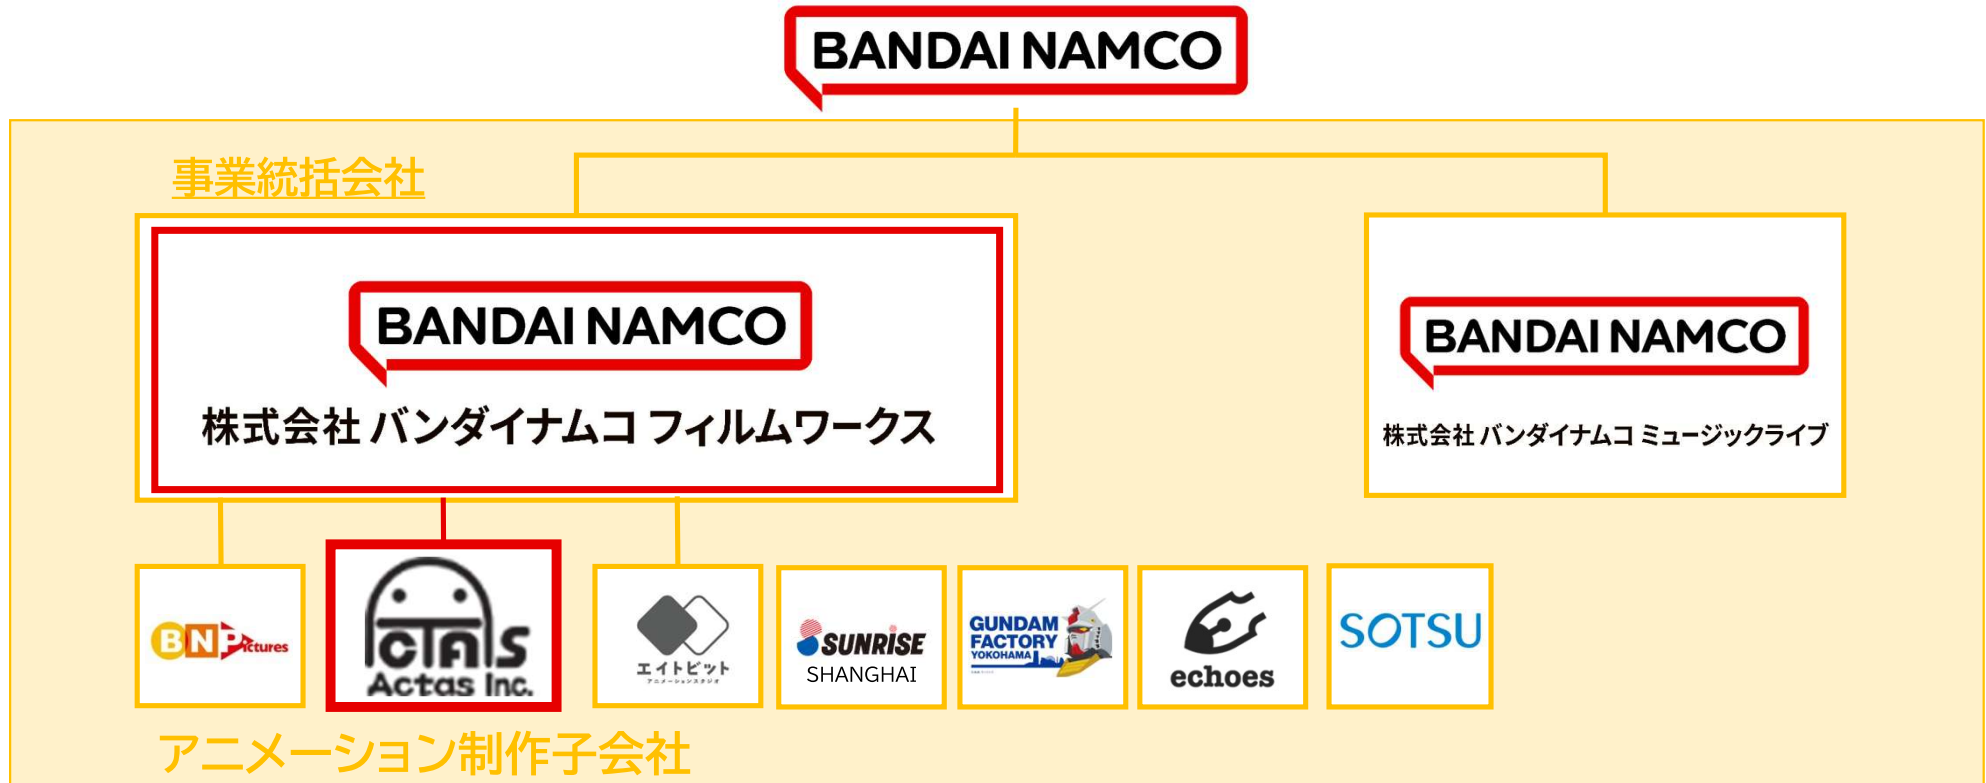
BANDAI NAMCO

事業統括会社

BANDAI NAMCO
株式会社 バンダイナムコ フィルムワークス

BANDAI NAMCO
株式会社 バンダイナムコ ミュージックライブ

BNPictures

ACTAS
Actas Inc.

エイトビット
アニメーションスタジオ

SUNRISE
SHANGHAI

GUNDAM FACTORY YOKOHAMA

echoes

SOTSU

アニメーション制作子会社